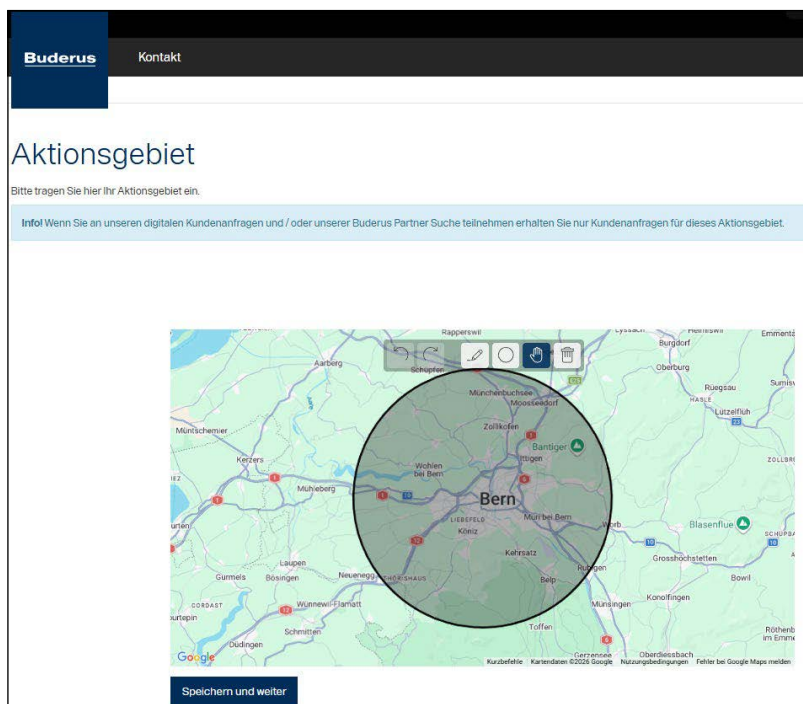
Buderus

Kontakt

Aktionsgebiet

Bitte tragen Sie hier Ihr Aktionsgebiet ein.

Info! Wenn Sie an unseren digitalen Kundenanfragen und / oder unserer Buderus Partner Suche teilnehmen erhalten Sie nur Kundenanfragen für dieses Aktionsgebiet.

Rapperswil
Burgdorf
Emmental
Aarberg
Schüpfen
Oberburg
Münchenbuchsee
Rüegsau
Moosseedorf
Hasle
Sumisw
Lützelflüh
Müntschemier
Zollikofen
Bantiger
Kerzers
Ittigen
Zollbr
Wohlen bei Bern
Mühleberg
Bern
Liebefeld
Muri bei Bern
Worb
Blasenflue
Köniz
Schüpba
Kehrsatz
Grosshöchstetten
Laupen
Gurmels
Bösingen
Neuenegg
Schwarzenburg
Rubigen
Bowil
Belp
Wünnewil-Flamatt
Konolfingen
Cordast
Münsingen
Schmitten
Toffen
Röthenb im Emme
Düdingen
Gerzensee
Oberdiessbach
Google
Kurzbefehle
Kartendaten ©2026 Google
Nutzungsbedingungen
Fehler bei Google Maps melden

Speichern und weiter